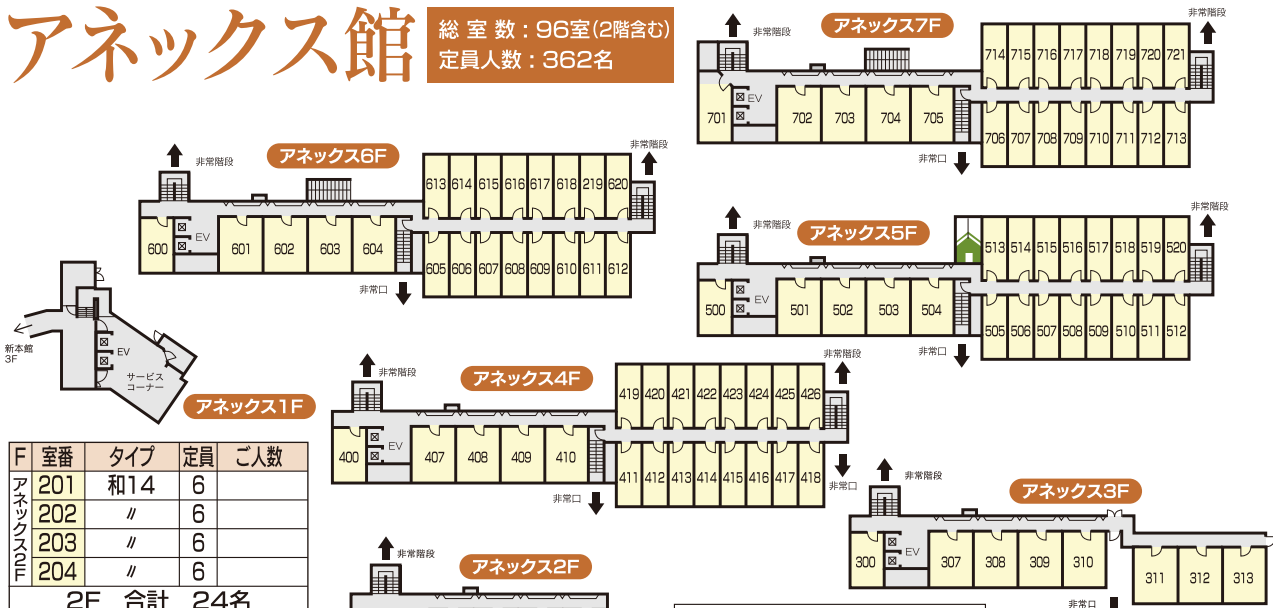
アネックス館

総 室 数：96室(2階含む)
定員人数：362名

非常階段
アネックス7F
非常階段
EV
701 702 703 704 705
714 715 716 717 718 719 720 721
706 707 708 709 710 711 712 713
非常口

非常階段
アネックス6F
非常階段
EV
600 601 602 603 604
613 614 615 616 617 618 219 620
605 606 607 608 609 610 611 612
非常口

非常階段
アネックス5F
非常階段
EV
500 501 502 503 504
513 514 515 516 517 518 519 520
505 506 507 508 509 510 511 512
非常口

新本館 3F
EV
サービスコーナー
アネックス1F

非常階段
アネックス4F
非常階段
EV
400 407 408 409 410
419 420 421 422 423 424 425 426
411 412 413 414 415 416 417 418
非常口
非常口

非常階段
アネックス3F
EV
300 307 308 309 310
311 312 313
非常口

非常階段
アネックス2F

| F | 室番 | タイプ | 定員 | ご人数 |
|---|---|---|---|---|
| アネックス2F | 201 | 和14 | 6 | |
| | 202 | 〃 | 6 | |
| | 203 | 〃 | 6 | |
| | 204 | 〃 | 6 | |

2F 合計 24名